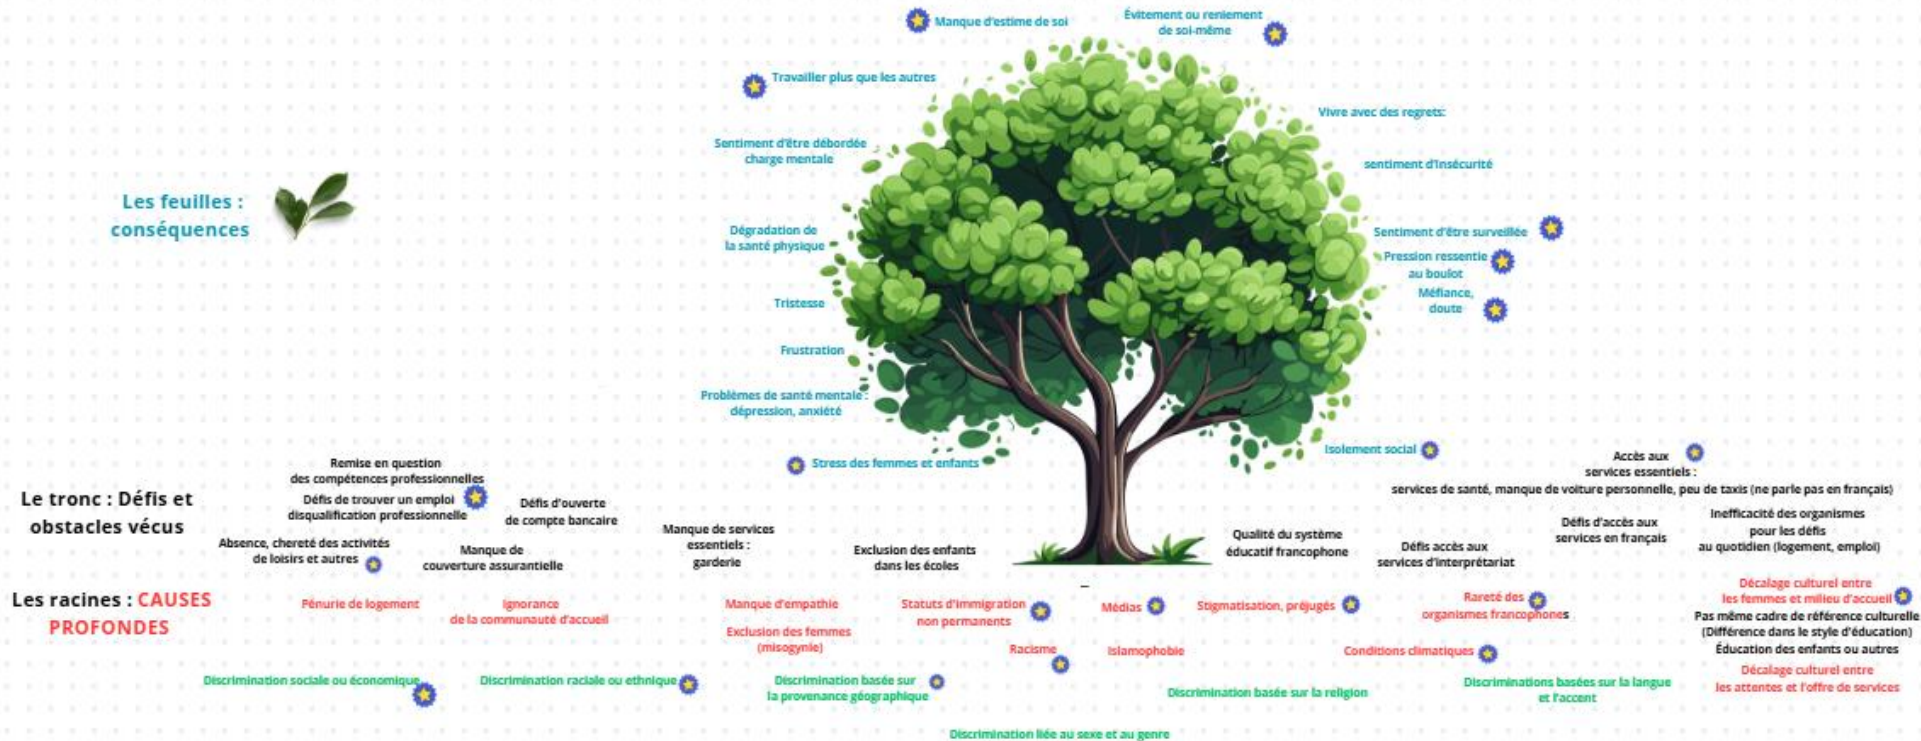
Manque d'estime de soi

Évitement ou reniement de soi-même

Travailler plus que les autres

Vivre avec des regrets:

Sentiment d'être débordée charge mentale

sentiment d'insécurité

Les feuilles : conséquences

Dégradation de la santé physique

Sentiment d'être surveillée

Pression ressentie au boulot

Méfiance, doute

Tristesse

Frustration

Problèmes de santé mentale : dépression, anxiété

Isolement social

Stress des femmes et enfants

Accès aux services essentiels : services de santé, manque de voiture personnelle, peu de taxis (ne parle pas en français)

Remise en question des compétences professionnelles

Le tronc : Défis et obstacles vécus

Défis de trouver un emploi disqualification professionnelle

Défis d'ouverte de compte bancaire

Manque de services essentiels : garderie

Exclusion des enfants dans les écoles

Qualité du système éducatif francophone

Défis accès aux services d'interprétariat

Défis d'accès aux services en français

Inefficacité des organismes pour les défis au quotidien (logement, emploi)

Absence, chereté des activités de loisirs et autres

Manque de couverture assurantielle

Les racines : CAUSES PROFONDES

Pénurie de logement

Ignorance de la communauté d'accueil

Manque d'empathie

Statuts d'immigration non permanents

Médias

Stigmatisation, préjugés

Rareté des organismes francophones

Décalage culturel entre les femmes et milieu d'accueil

Pas même cadre de référence culturelle (Différence dans le style d'éducation) Éducation des enfants ou autres

Exclusion des femmes (misogynie)

Racisme

Islamophobie

Conditions climatiques

Décalage culturel entre les attentes et l'offre de services

Discrimination sociale ou économique

Discrimination raciale ou ethnique

Discrimination basée sur la provenance géographique

Discrimination basée sur la religion

Discriminations basées sur la langue et l'accent

Discrimination liée au sexe et au genre